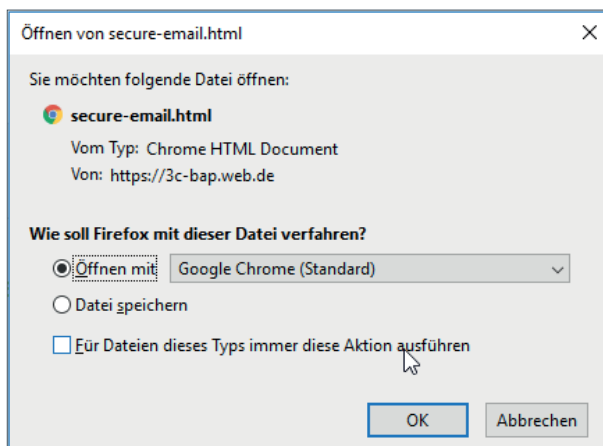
Öffnen von secure-email.html

×

Sie möchten folgende Datei öffnen:

secure-email.html

Vom Typ: Chrome HTML Document

Von: https://3c-bap.web.de

Wie soll Firefox mit dieser Datei verfahren?

Öffnen mit

Google Chrome (Standard)

Datei speichern

Für Dateien dieses Typs immer diese Aktion ausführen

OK

Abbrechen